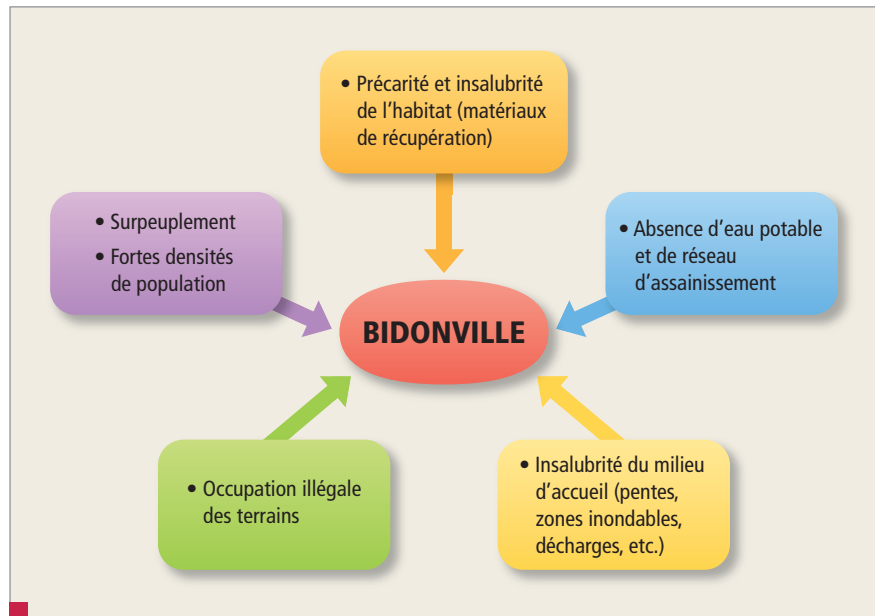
• Précarité et insalubrité de l'habitat (matériaux de récupération)

• Surpeuplement
• Fortes densités de population

• Absence d'eau potable et de réseau d'assainissement

BIDONVILLE

• Occupation illégale des terrains

• Insalubrité du milieu d'accueil (pentes, zones inondables, décharges, etc.)